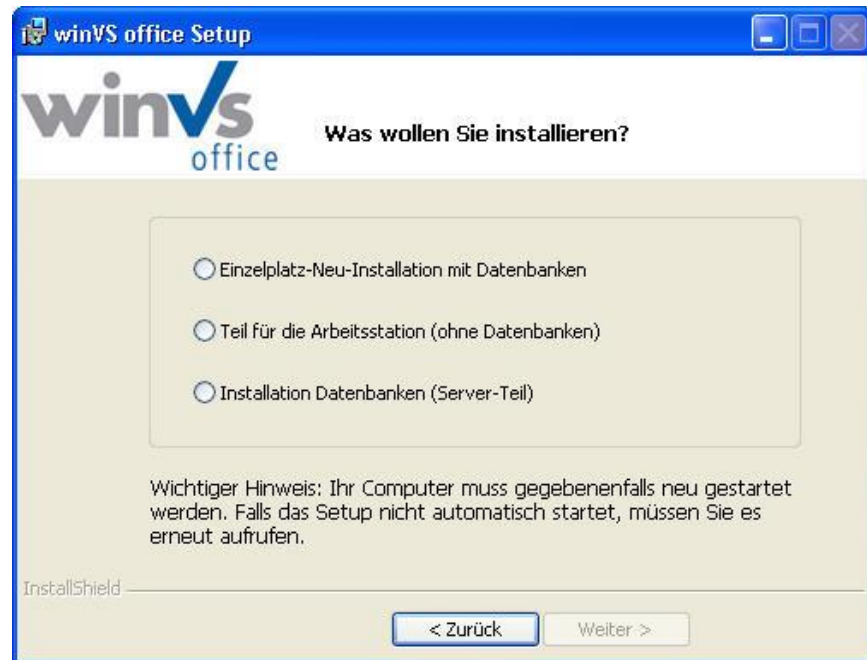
winVS office Setup

winVS office

Was wollen Sie installieren?

Einzelplatz-Neu-Installation mit Datenbanken

Teil für die Arbeitsstation (ohne Datenbanken)

Installation Datenbanken (Server-Teil)

Wichtiger Hinweis: Ihr Computer muss gegebenenfalls neu gestartet werden. Falls das Setup nicht automatisch startet, müssen Sie es erneut aufrufen.

InstallShield

< Zurück

Weiter >